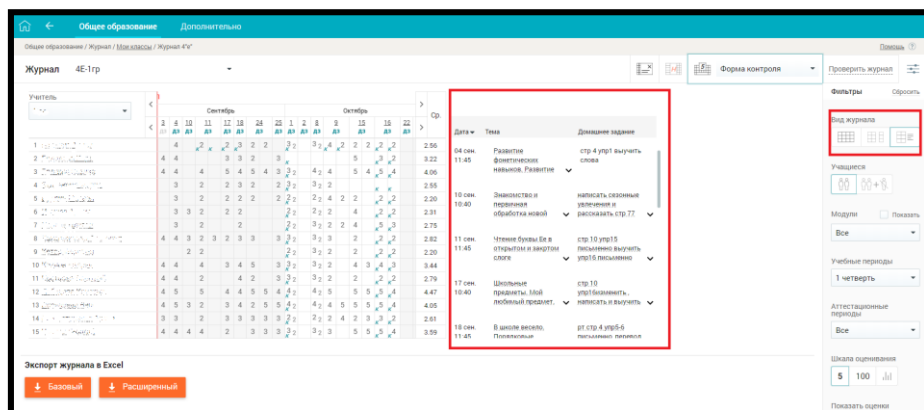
Общее образование   Дополнительно

Общее образование / Журнал / Мои классы / Журнал 4"е"

Помощь

Журнал   4Е-1гр

Форма контроля

Проверить журнал

Фильтры   Сбросить

Учитель

Сентябрь   Октябрь

Ср.

2.56
3.22
4.06
2.55
2.20
2.31
2.75
2.82
2.20
3.44
2.79
4.47
4.05
2.61
3.59

| Дата | Тема | Домашнее задание |
|---|---|---|
| 04 сен. 11:45 | Развитие фонетических навыков. Развитие | стр 4 упр1 выучить слова |
| 10 сен. 10:40 | Знакомство и первичная обработка новой | написать сезонные увлечения и рассказать стр.77 |
| 11 сен. 11:45 | Чтение буквы Ee в открытом и закрытом слоге | стр.10 упр15 письменно выучить упр16 письменно |
| 17 сен. 10:40 | Школьные предметы. Мой любимый предмет. | стр.10 упр18 изменить, написать и выучить |
| 18 сен. 11:45 | В школе весело. Порядковые | рт стр 4 упр5-6 письменно перевод |

Вид журнала

Учащиеся

Модули   Показать

Все

Учебные периоды

1 четверть

Аттестационные периоды

Все

Шкала оценивания

5   100

Показать оценки

Экспорт журнала в Excel

Базовый   Расширенный